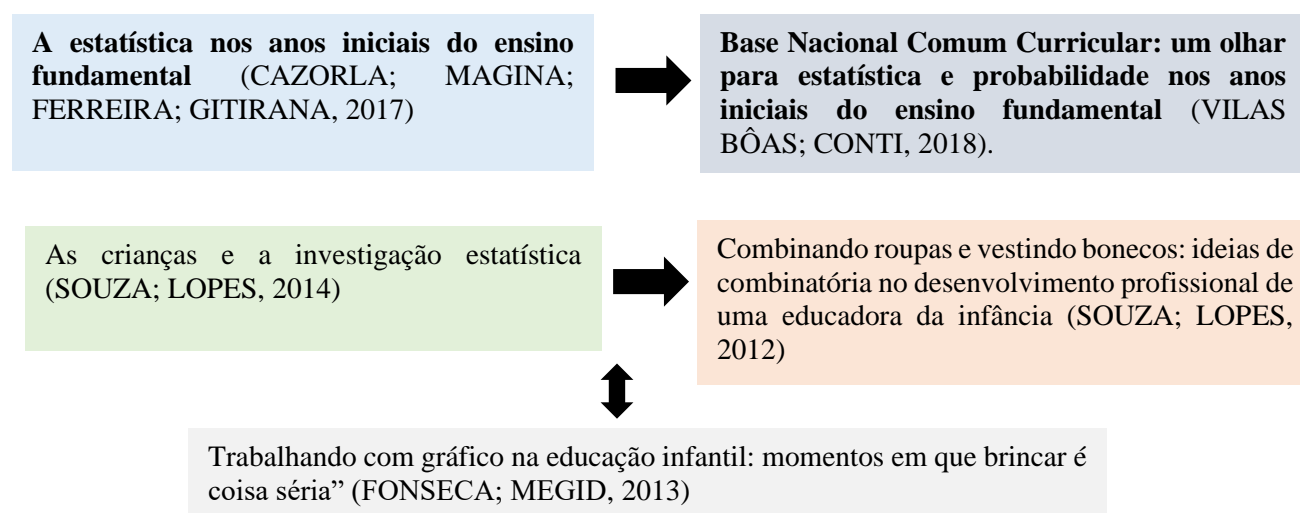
**A estatística nos anos iniciais do ensino fundamental** (CAZORLA; MAGINA; FERREIRA; GITIRANA, 2017)

**Base Nacional Comum Curricular: um olhar para estatística e probabilidade nos anos iniciais do ensino fundamental** (VILAS BÔAS; CONTI, 2018).

As crianças e a investigação estatística (SOUZA; LOPES, 2014)

Combinando roupas e vestindo bonecos: ideias de combinatória no desenvolvimento profissional de uma educadora da infância (SOUZA; LOPES, 2012)

Trabalhando com gráfico na educação infantil: momentos em que brincar é coisa séria" (FONSECA; MEGID, 2013)